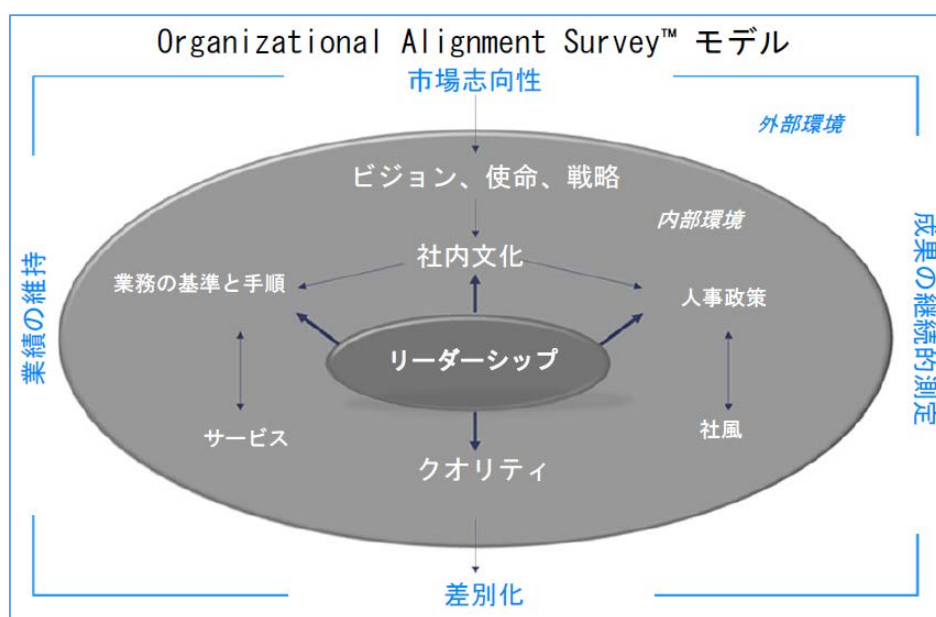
Organizational Alignment Survey™ モデル

市場志向性

外部環境

ビジョン、使命、戦略

内部環境

業績の維持

成果の継続的測定

社内文化

業務の基準と手順

人事政策

リーダーシップ

サービス

社風

クオリティ

差別化